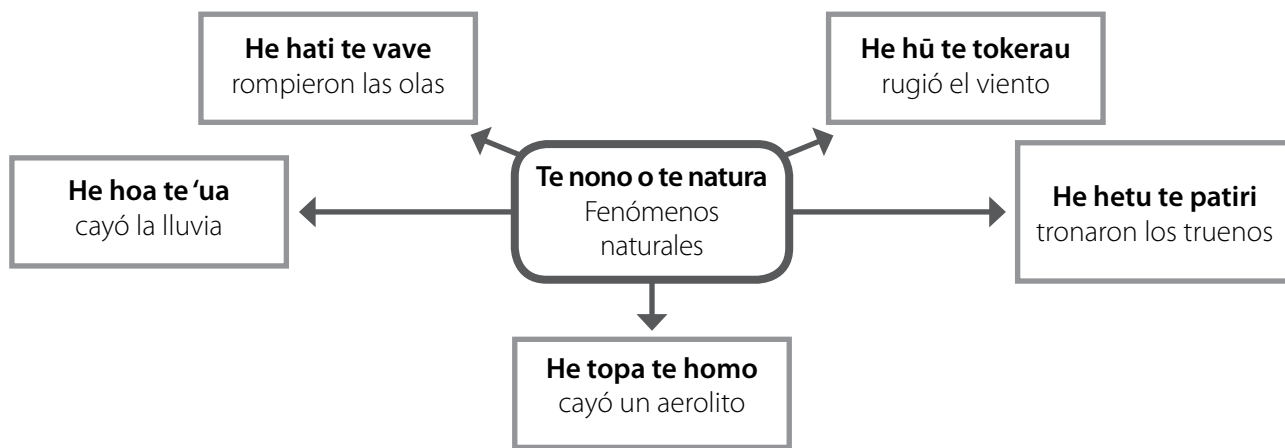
He hati te vave
rompieron las olas

He hū te tokerau
rugió el viento

He hoa te 'ua
cayó la lluvia

Te nono o te natura
Fenómenos naturales

He hetu te patiri
tronaron los truenos

He topa te homo
cayó un aerolito